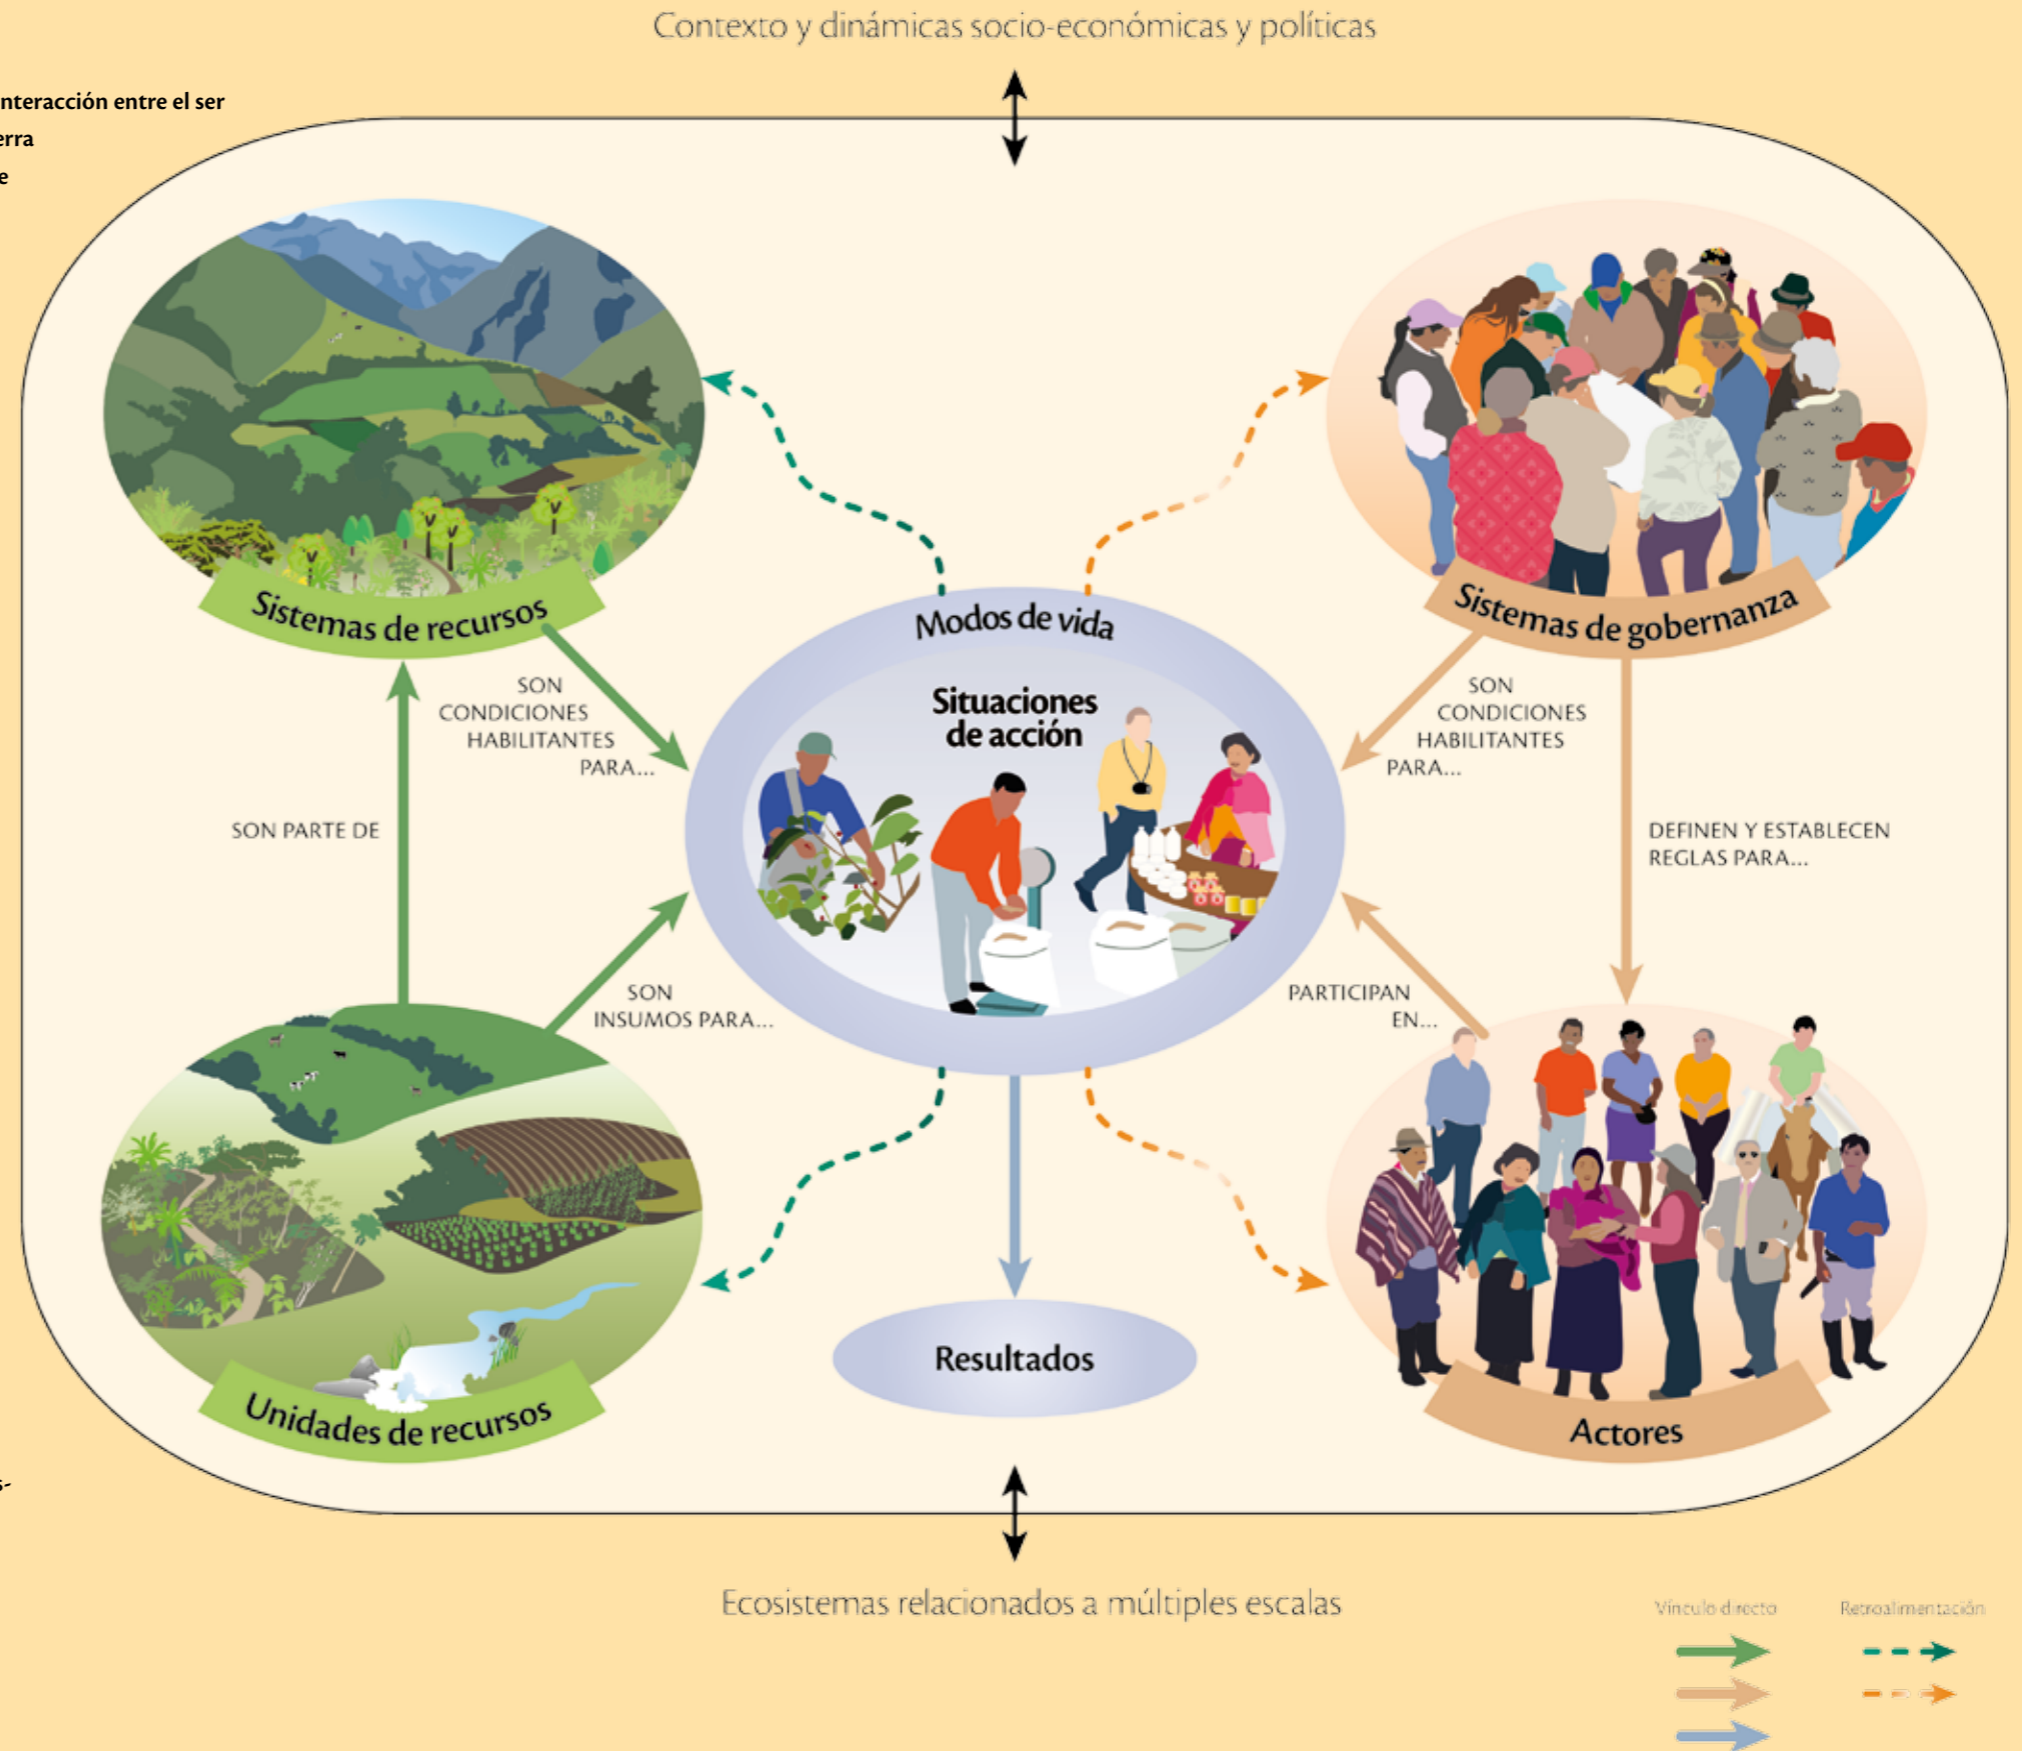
Contexto y dinámicas socio-económicas y políticas

nteracción entre el ser
erra
e

Sistemas de recursos

Sistemas de gobernanza

Modos de vida

Situaciones de acción

SON CONDICIONES HABILITANTES PARA...

SON CONDICIONES HABILITANTES PARA...

SON PARTE DE

DEFINEN Y ESTABLECEN REGLAS PARA...

SON INSUMOS PARA...

PARTICIPAN EN...

Resultados

Unidades de recursos

Actores

s-

Ecosistemas relacionados a múltiples escalas

Vínculo directo

Retroalimentación